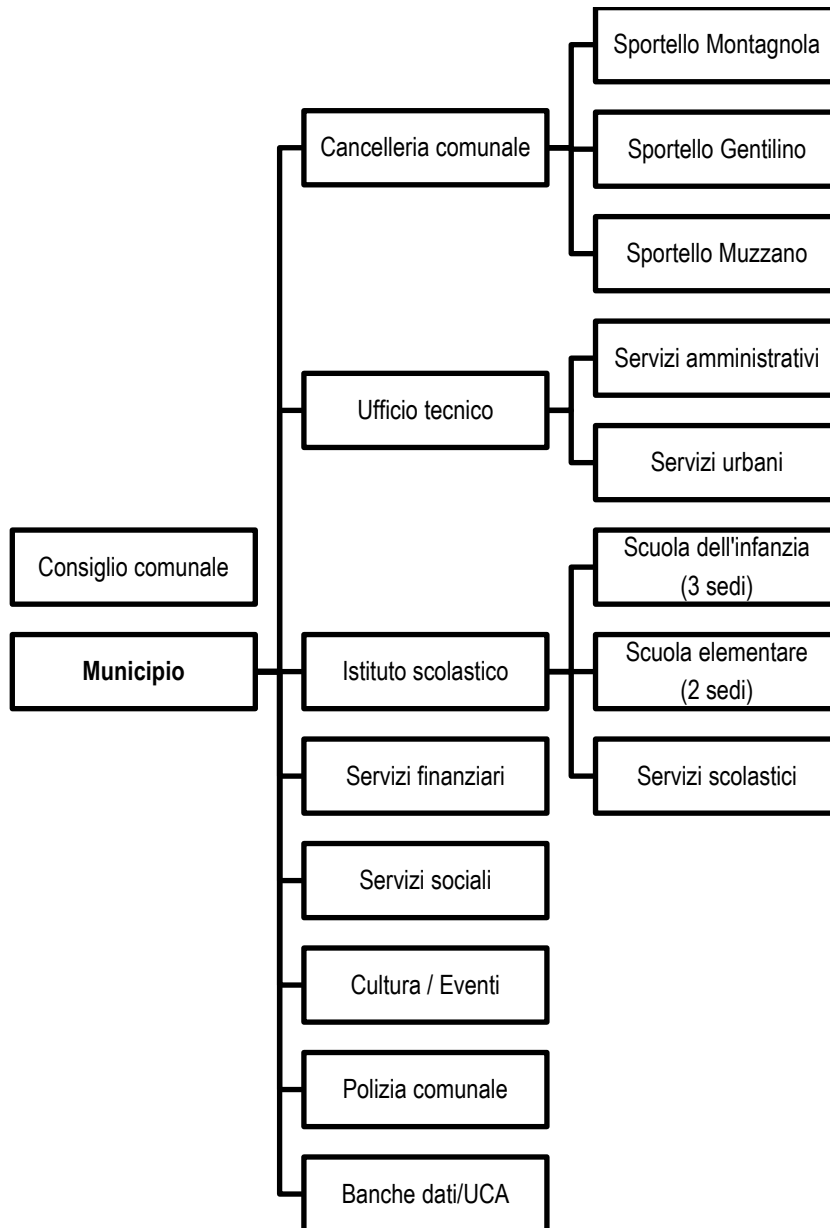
Consiglio comunale

Municipio

Cancelleria comunale

Sportello Montagnola

Sportello Gentilino

Sportello Muzzano

Ufficio tecnico

Servizi amministrativi

Servizi urbani

Istituto scolastico

Scuola dell'infanzia (3 sedi)

Scuola elementare (2 sedi)

Servizi scolastici

Servizi finanziari

Servizi sociali

Cultura / Eventi

Polizia comunale

Banche dati/UCA